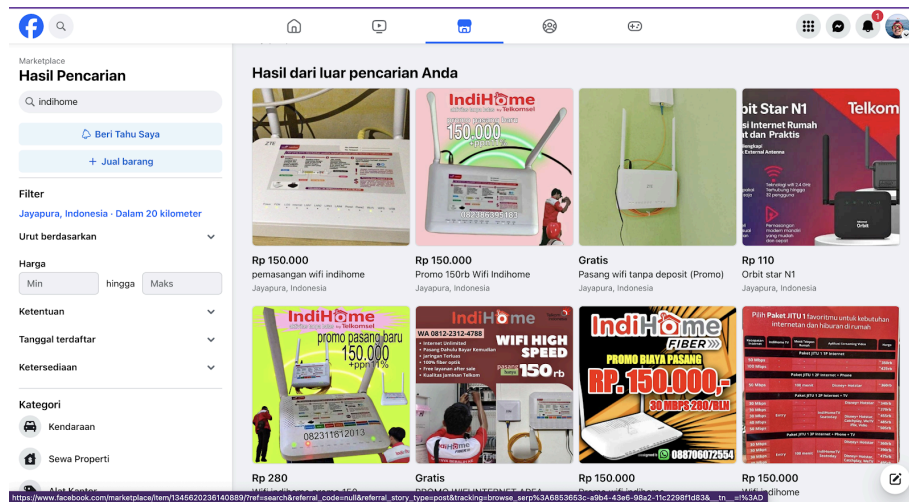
Marketplace
Hasil Pencarian

indihome

Beri Tahu Saya

+ Jual barang

Filter

Jayapura, Indonesia · Dalam 20 kilometer

Urut berdasarkan

Harga

Min hingga Maks

Ketentuan

Tanggal terdaftar

Ketersediaan

Kategori

Kendaraan

Sewa Properti

Alat Kantor

Hasil dari luar pencarian Anda

IndiHome by Telkomsel 150.000 +ppn 082186395183

Orbit Star N1 Telkomsel

Rp 150.000
pemasangan wifi indihome
Jayapura, Indonesia

Rp 150.000
Promo 150rb Wifi Indihome
Jayapura, Indonesia

Gratis
Pasang wifi tanpa deposit (Promo)
Jayapura, Indonesia

Rp 110
Orbit star N1
Jayapura, Indonesia

IndiHome by Telkomsel promo pasang baru 150.000 +ppn 11% 082311612013

WA 0812-2312-4788 IndiHome WIFI HIGH SPEED 150rb

IndiHome FIBER PROMO BIAYA PASANG RP. 150.000,- 30 MBPS 280/BLN 088706072554

Pilih Paket JITU 1 favoritmu untuk kebutuhan internetan dan hiburan di rumah

Rp 280

Gratis

Rp 150.000

Rp 150.000
indihome

https://www.facebook.com/marketplace/item/1345620236140889/?ref=search&referral_code=null&referral_story_type=post&tracking=browse_serp%3A6853653c-a9b4-43e6-98a2-11c2298f1d83&__tn__=!%3AD